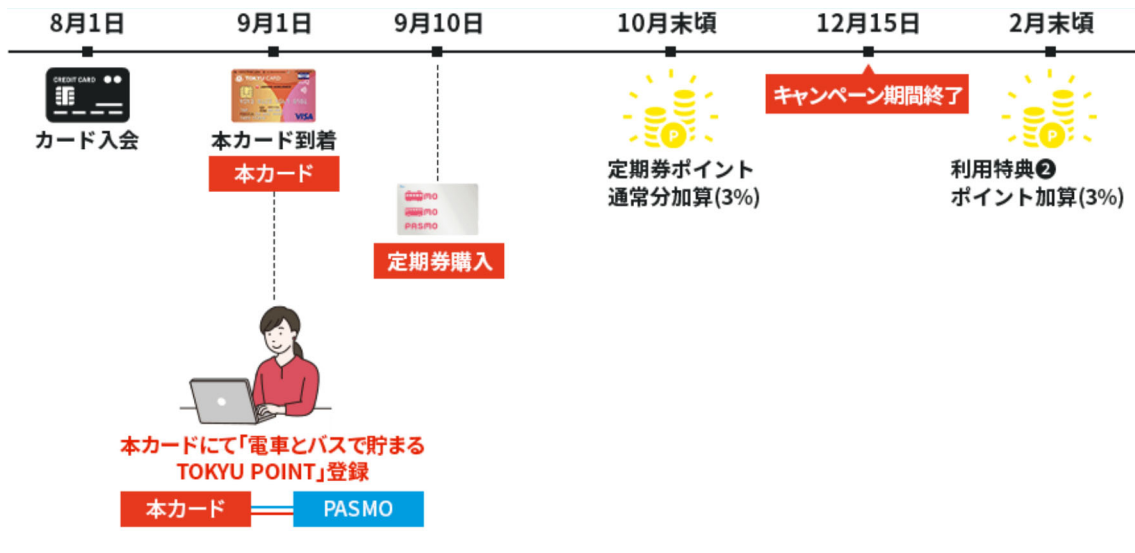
8月1日

CREDIT CARD

カード入会

9月1日

TOKYU CARD

VISA

本カード到着

本カード

本カードにて「電車とバスで貯まるTOKYU POINT」登録

本カード

PASMO

9月10日

PASMO

PASMO

PASMO

定期券購入

10月末頃

P

定期券ポイント通常分加算(3%)

12月15日

キャンペーン期間終了

2月末頃

P

利用特典❷ポイント加算(3%)